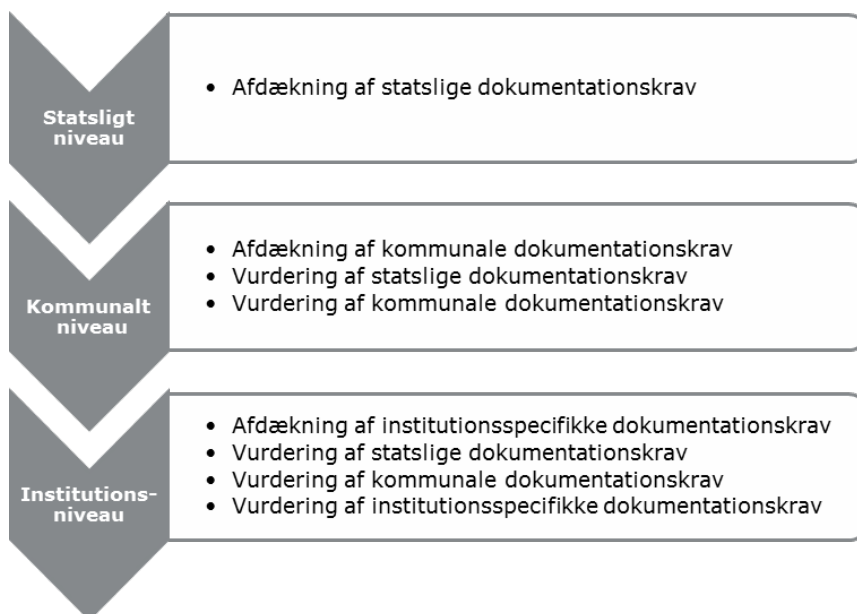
Statsligt niveau

- Afdækning af statslige dokumentationskrav

Kommunalt niveau

- Afdækning af kommunale dokumentationskrav
- Vurdering af statslige dokumentationskrav
- Vurdering af kommunale dokumentationskrav

Institutions-niveau

- Afdækning af institutionsspecifikke dokumentationskrav
- Vurdering af statslige dokumentationskrav
- Vurdering af kommunale dokumentationskrav
- Vurdering af institutionsspecifikke dokumentationskrav